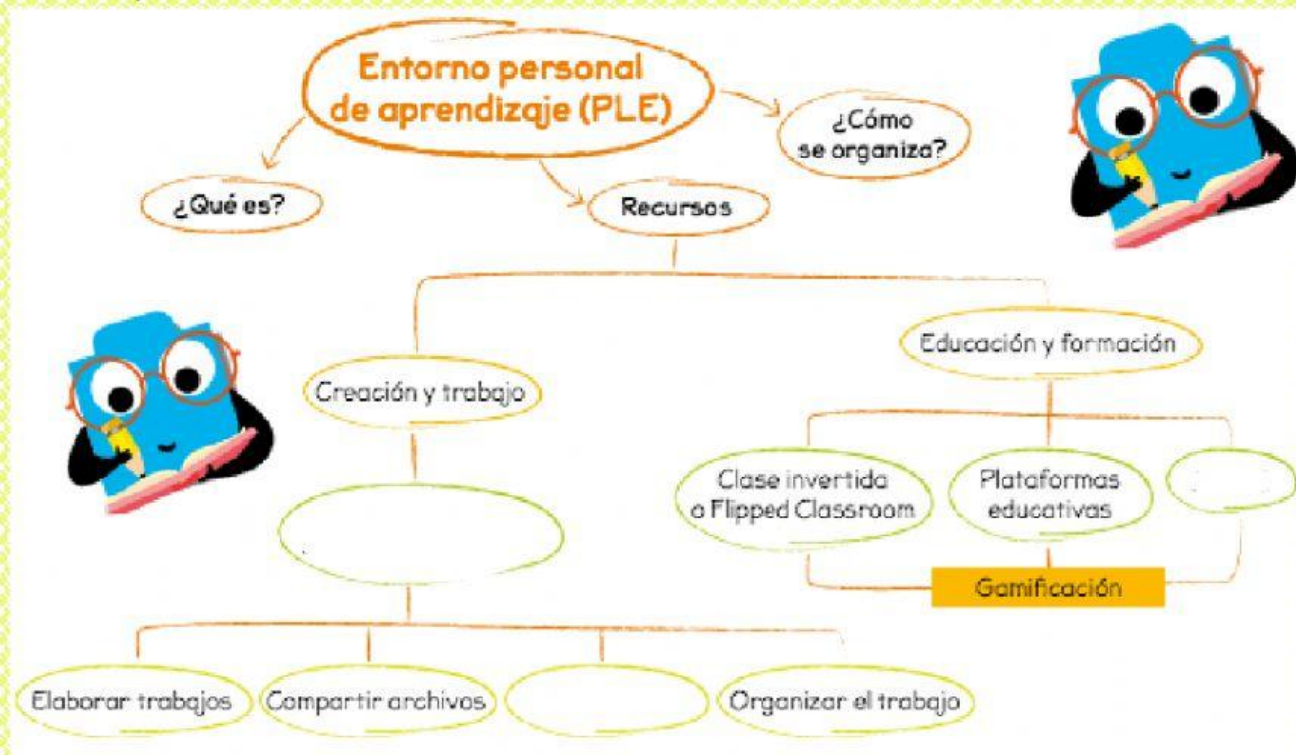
Entorno personal de aprendizaje (PLE)

¿Qué es?

Recursos

¿Cómo se organiza?

Creación y trabajo

Educación y formación

Clase invertida o Flipped Classroom

Plataformas educativas

Gamificación

Elaborar trabajos

Compartir archivos

Organizar el trabajo